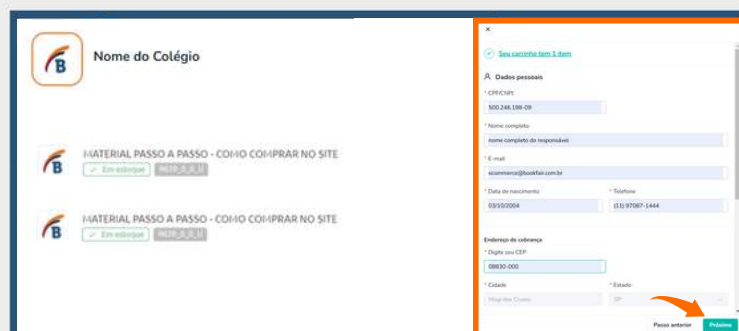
B

Nome do Colégio

B

MATERIAL PASSO A PASSO - COMO COMPRAR NO SITE

Em estoque

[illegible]

B

MATERIAL PASSO A PASSO - COMO COMPRAR NO SITE

Em estoque

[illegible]

×

Seu carrinho tem 1 item

Dados pessoais

* CPF/CNPJ

500.246.198-09

* Nome completo

nome completo do responsável

* E-mail

ecommerce@bookfon.com.br

* Data de nascimento

03/10/2004

* Telefone

(11) 97087-1444

Endereço de cobrança

* Digite seu CEP

08830-000

* Cidade

Mogi das Cruzes

* Estado

SP

Passo anterior

Próximo